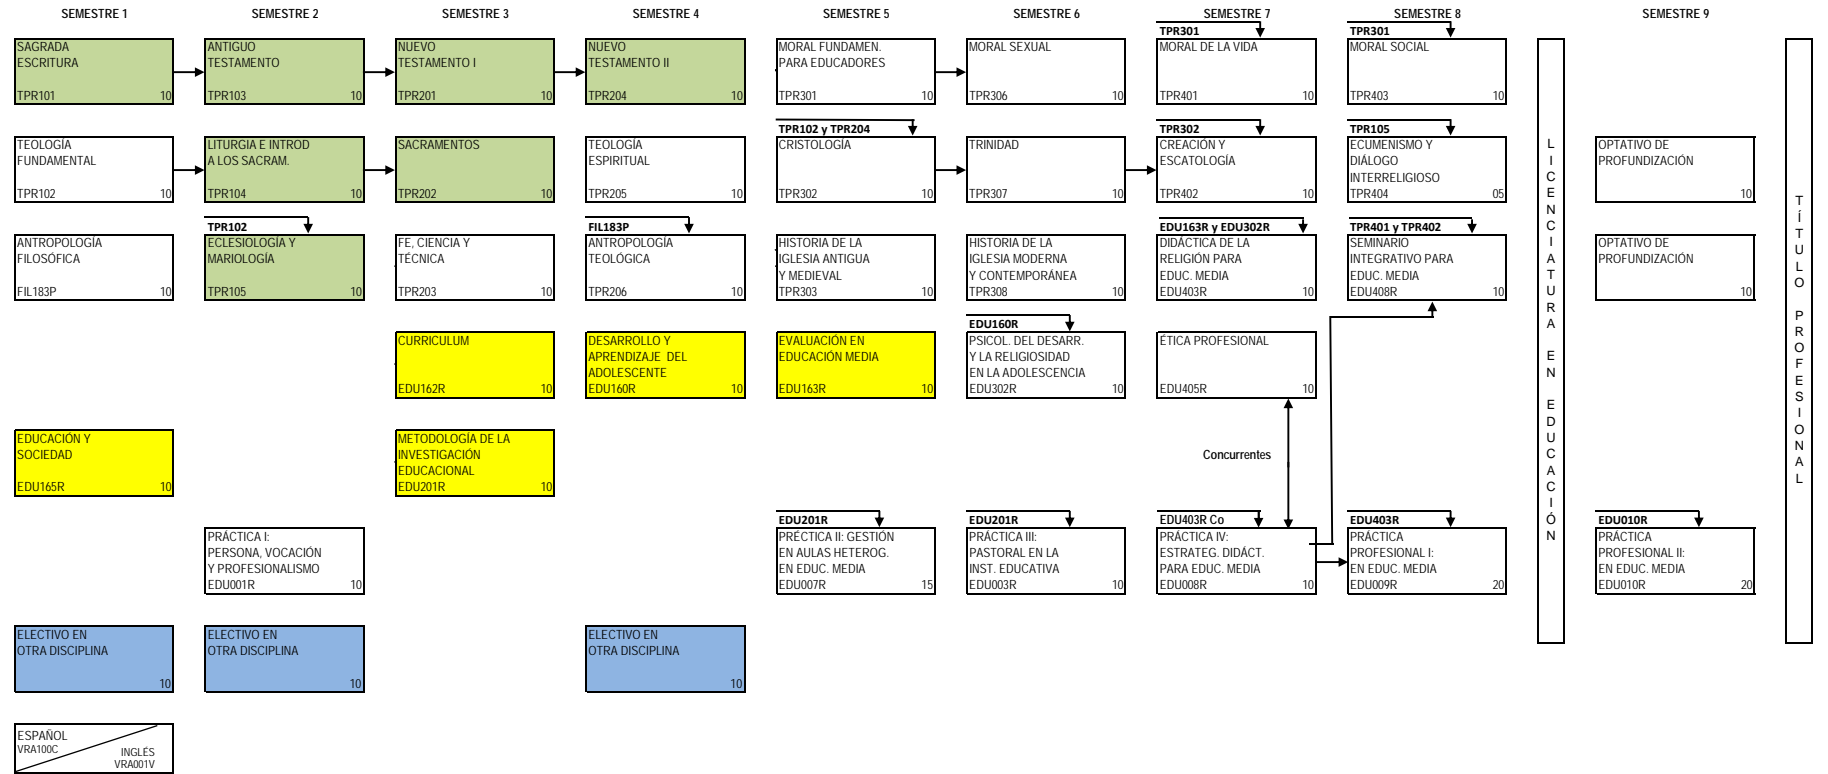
SEMESTRE 1

SAGRADA ESCRITURA
TPR101 10

TEOLOGÍA FUNDAMENTAL
TPR102 10

ANTROPOLOGÍA FILOSÓFICA
FIL183P 10

EDUCACIÓN Y SOCIEDAD
EDU165R 10

ELECTIVO EN OTRA DISCIPLINA
10

ESPAÑOL
VRA100C
INGLÉS
VRA001V

SEMESTRE 2

ANTIGUO TESTAMENTO
TPR103 10

LITURGIA E INTROD A LOS SACRAM.
TPR104 10

TPR102
ECLESIOLOGÍA Y MARIOLOGÍA
TPR105 10

PRÁCTICA I: PERSONA, VOCACIÓN Y PROFESIONALISMO
EDU001R 10

ELECTIVO EN OTRA DISCIPLINA
10

SEMESTRE 3

NUEVO TESTAMENTO I
TPR201 10

SACRAMENTOS
TPR202 10

FE, CIENCIA Y TÉCNICA
TPR203 10

CURRICULUM
EDU162R 10

METODOLOGÍA DE LA INVESTIGACIÓN EDUCACIONAL
EDU201R 10

SEMESTRE 4

NUEVO TESTAMENTO II
TPR204 10

TEOLOGÍA ESPIRITUAL
TPR205 10

FIL183P
ANTROPOLOGÍA TEOLÓGICA
TPR206 10

DESARROLLO Y APRENDIZAJE DEL ADOLESCENTE
EDU160R 10

ELECTIVO EN OTRA DISCIPLINA
10

SEMESTRE 5

MORAL FUNDAMEN. PARA EDUCADORES
TPR301 10

TPR102 y TPR204
CRISTOLOGÍA
TPR302 10

HISTORIA DE LA IGLESIA ANTIGUA Y MEDIEVAL
TPR303 10

EVALUACIÓN EN EDUCACIÓN MEDIA
EDU163R 10

EDU201R
PRÉCTICA II: GESTIÓN EN AULAS HETEROG. EN EDUC. MEDIA
EDU007R 15

SEMESTRE 6

MORAL SEXUAL
TPR306 10

TRINIDAD
TPR307 10

HISTORIA DE LA IGLESIA MODERNA Y CONTEMPORÁNEA
TPR308 10

EDU160R
PSICOL. DEL DESARR. Y LA RELIGIOSIDAD EN LA ADOLESCENCIA
EDU302R 10

EDU201R
PRÁCTICA III: PASTORAL EN LA INST. EDUCATIVA
EDU003R 10

SEMESTRE 7

TPR301
MORAL DE LA VIDA
TPR401 10

TPR302
CREACIÓN Y ESCATOLOGÍA
TPR402 10

EDU163R y EDU302R
DIDÁCTICA DE LA RELIGIÓN PARA EDUC. MEDIA
EDU403R 10

ÉTICA PROFESIONAL
EDU405R 10

Concurrentes

EDU403R Co
PRÁCTICA IV: ESTRATEG. DIDÁCT. PARA EDUC. MEDIA
EDU008R 10

SEMESTRE 8

TPR301
MORAL SOCIAL
TPR403 10

TPR105
ECUMENISMO Y DIÁLOGO INTERRELIGIOSO
TPR404 05

TPR401 y TPR402
SEMINARIO INTEGRATIVO PARA EDUC. MEDIA
EDU408R 10

EDU403R
PRÁCTICA PROFESIONAL I: EN EDUC. MEDIA
EDU009R 20

LICENCIATURA EN EDUCACIÓN

SEMESTRE 9

OPTATIVO DE PROFUNDIZACIÓN
10

OPTATIVO DE PROFUNDIZACIÓN
10

EDU010R
PRÁCTICA PROFESIONAL II: EN EDUC. MEDIA
EDU010R 20

TÍTULO PROFESIONAL